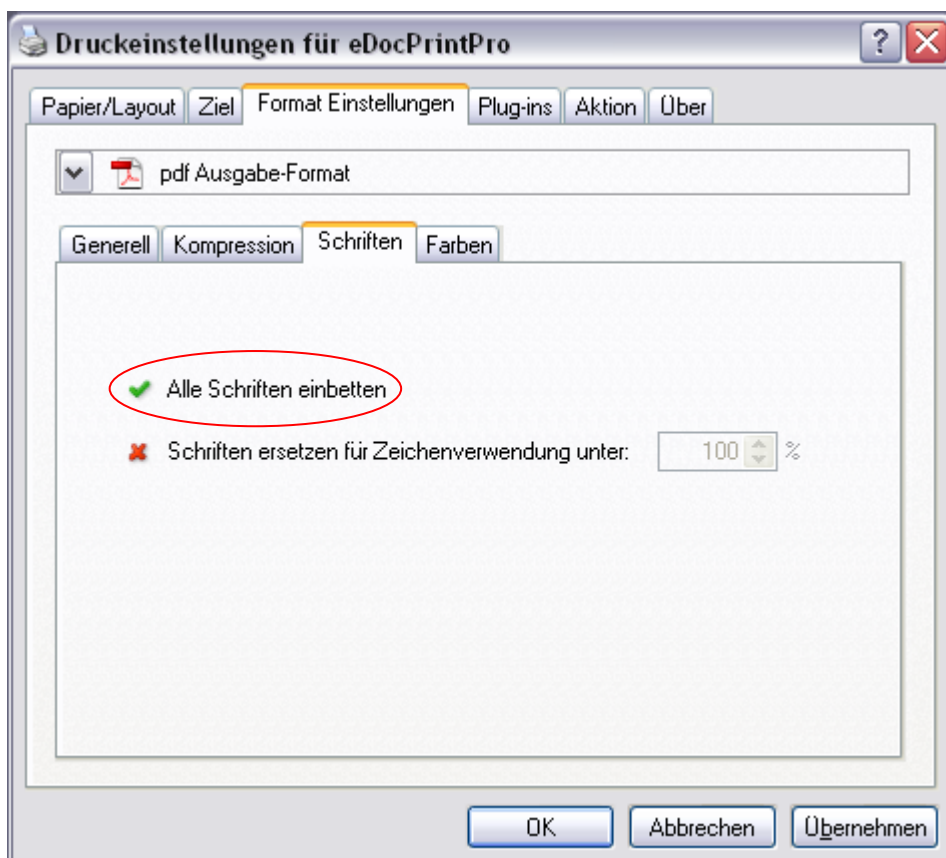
Druckeinstellungen für eDocPrintPro

?

Papier/Layout | Ziel | Format Einstellungen | Plug-ins | Aktion | Über

pdf Ausgabe-Format

Generell | Kompression | Schriften | Farben

Alle Schriften einbetten

Schriften ersetzen für Zeichenverwendung unter: 100 %

OK | Abbrechen | Übernehmen